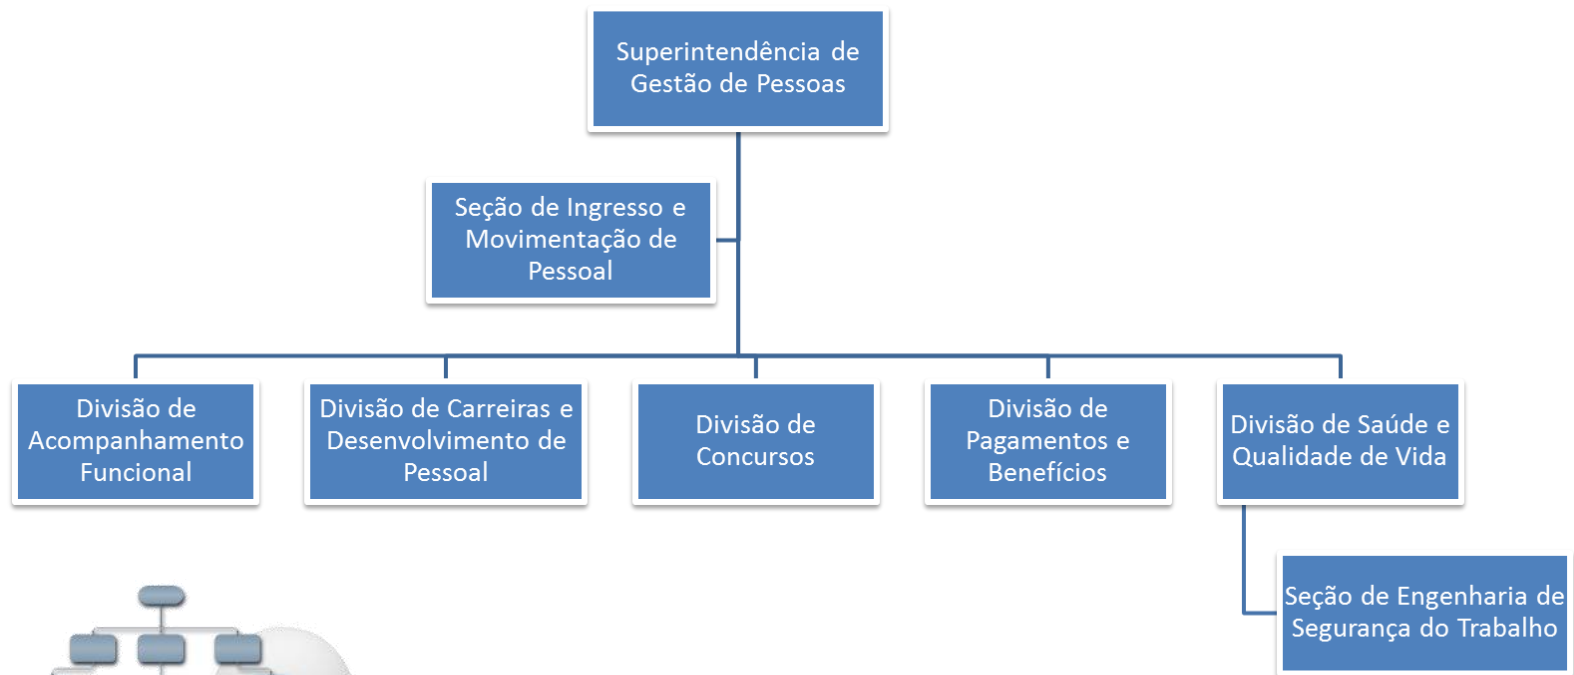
Superintendência de Gestão de Pessoas

Seção de Ingresso e Movimentação de Pessoal

Divisão de Acompanhamento Funcional

Divisão de Carreiras e Desenvolvimento de Pessoal

Divisão de Concursos

Divisão de Pagamentos e Benefícios

Divisão de Saúde e Qualidade de Vida

Seção de Engenharia de Segurança do Trabalho